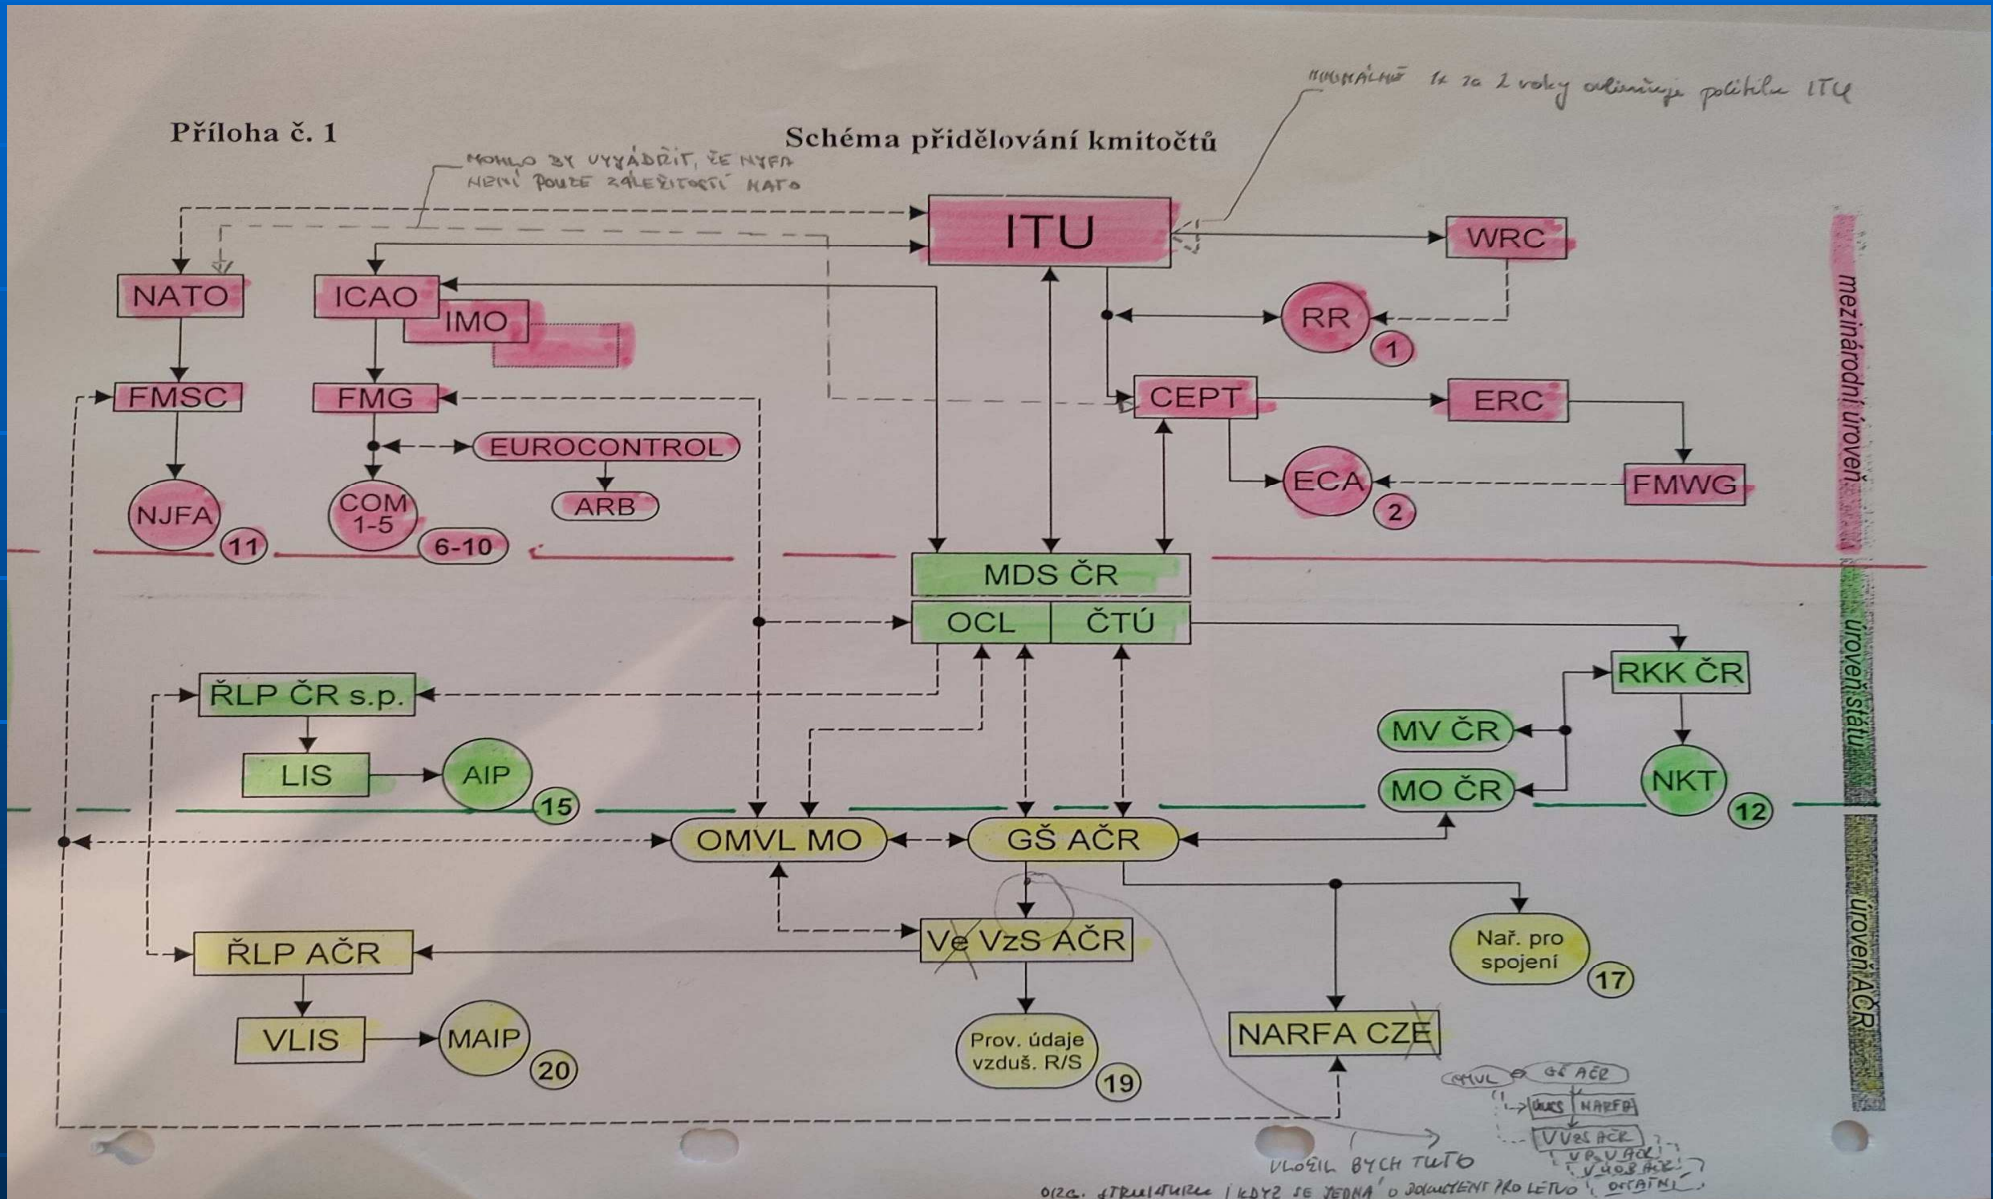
Příloha č. 1

Schéma přidělování kmitočtů

MINIMÁLNĚ 1x za 2 roky ovlivňuje politiku ITU

MOHLO BY VYJÁDŘIT, ŽE NJFA NENÍ POUZE ZÁLEŽITOSTÍ NATO

ITU

WRC

NATO

ICAO

IMO

RR

1

FMSC

FMG

CEPT

ERC

EUROCONTROL

ARB

ECA

FMWG

2

NJFA

11

COM 1-5

6-10

MDS ČR

OCL

ČTÚ

RKK ČR

ŘLP ČR s.p.

MV ČR

LIS

AIP

15

MO ČR

NKT

12

OMVL MO

GŠ AČR

Ve VzS AČR

Nař. pro spojení

17

ŘLP AČR

VLIS

MAIP

20

Prov. údaje vzduš. R/S

19

NARFA CZE

mezinárodní úroveň

úroveň státu

úroveň AČR

OMVL

GŠ AČR

VzS

NARFA

VVzS AČR

VP AČR

VVOS AČR

VLOŽIL BYCH TUTO ORG. STRUKTURU (KDYŽ SE JEDNÁ O DOKUMENT PRO LETVO)

OSTATNÍ